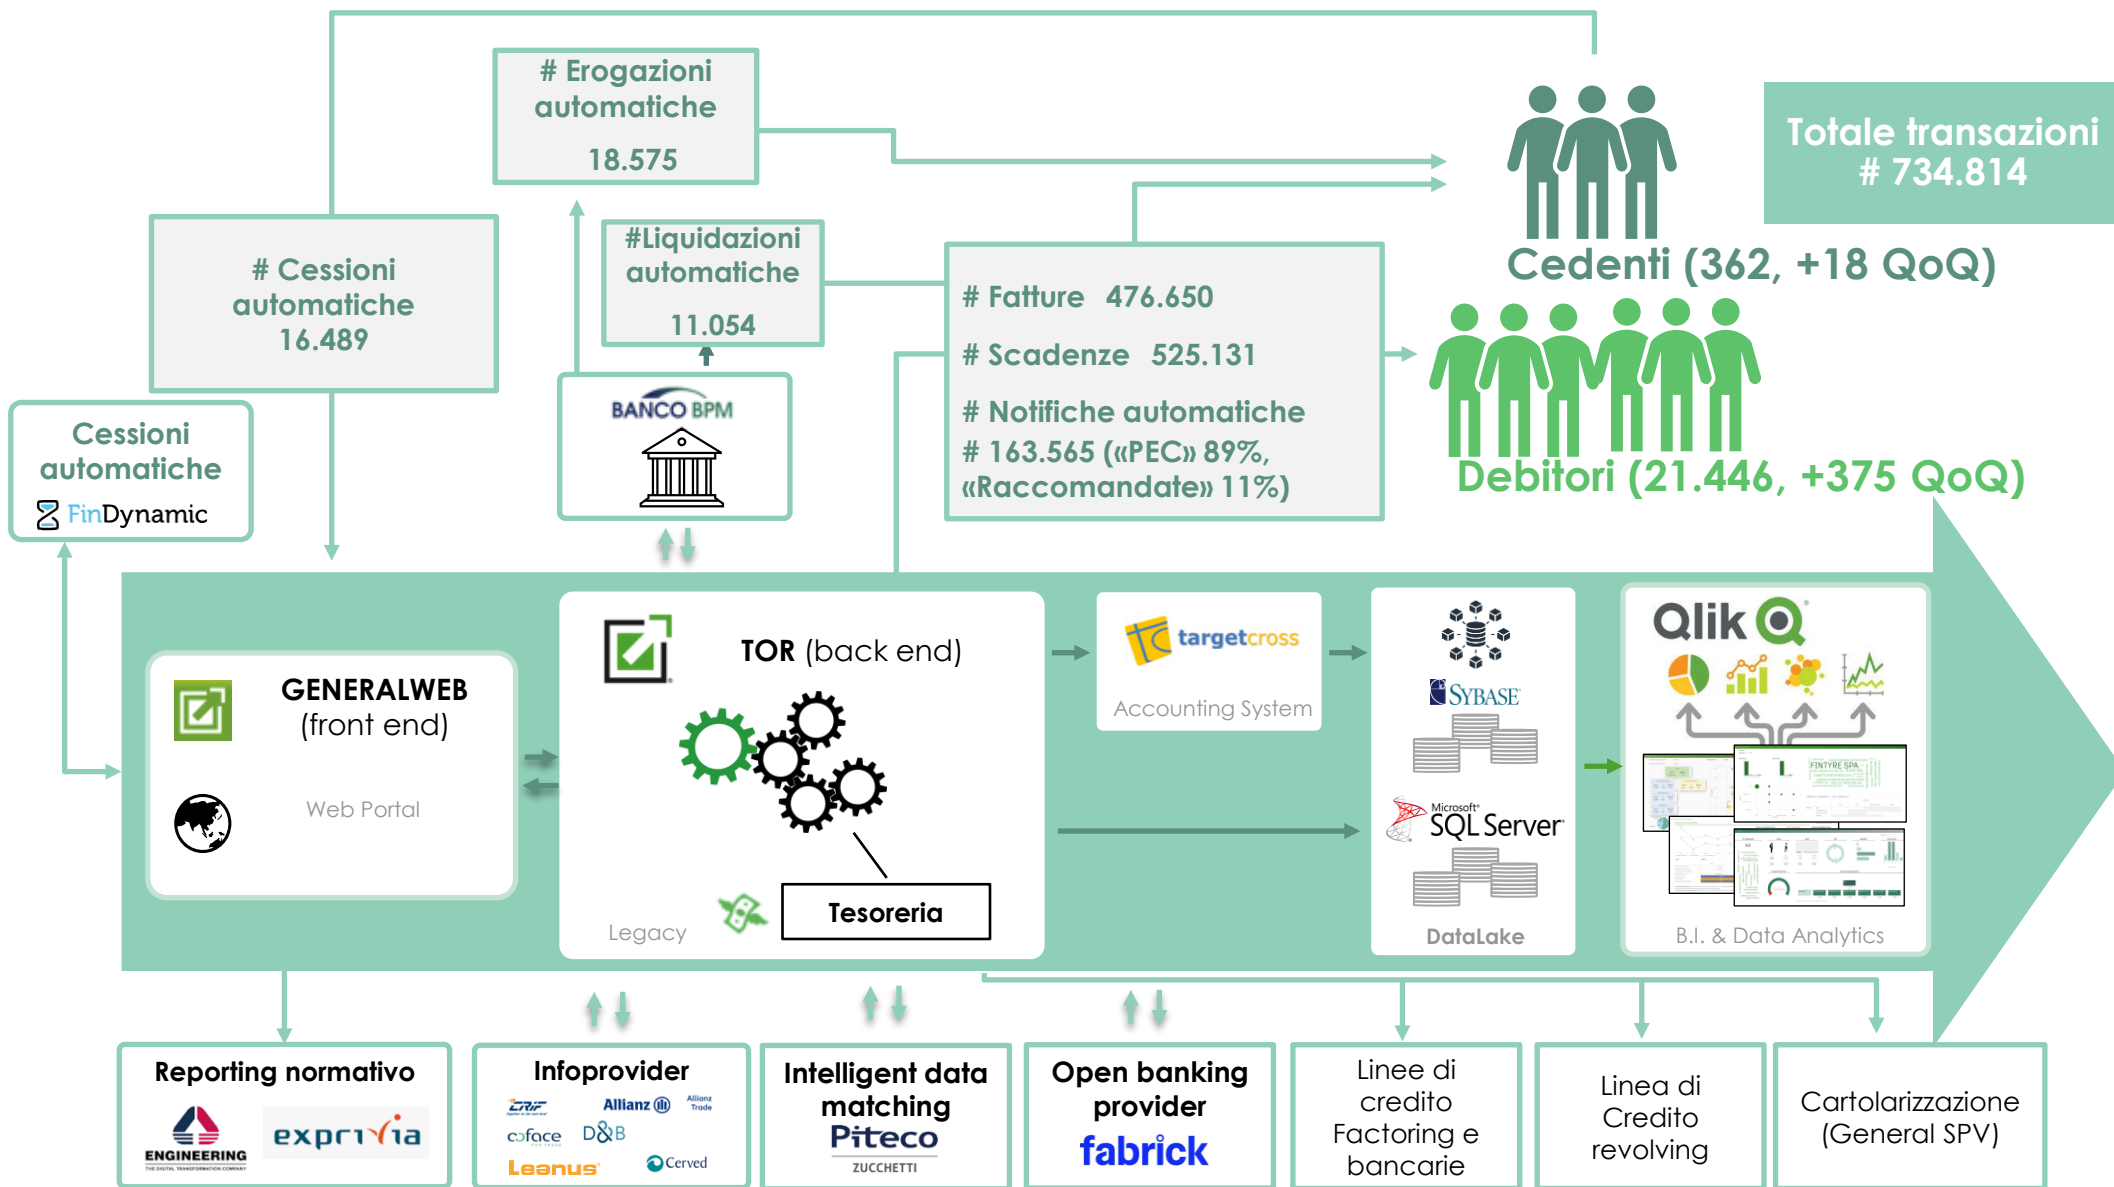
# Erogazioni automatiche
18.575

Totale transazioni
# 734.814

Cedenti (362, +18 QoQ)

# Cessioni automatiche
16.489

#Liquidazioni automatiche
11.054

# Fatture 476.650

# Scadenze 525.131

# Notifiche automatiche
# 163.565 («PEC» 89%, «Raccomandate» 11%)

Debitori (21.446, +375 QoQ)

Cessioni automatiche
FinDynamic

BANCO BPM

GENERALWEB
(front end)

Web Portal

TOR (back end)

Legacy

Tesoreria

targetcross

Accounting System

SYBASE

Microsoft SQL Server

DataLake

Qlik

FINTYRE SPA

B.I. & Data Analytics

Reporting normativo
ENGINEERING
exprivia

Infoprovider
CRIF
Allianz
Allianz Trade
coface
D&B
Leanus
Cerved

Intelligent data matching
Piteco
ZUCCHETTI

Open banking provider
fabrick

Linee di credito Factoring e bancarie

Linea di Credito revolving

Cartolarizzazione (General SPV)